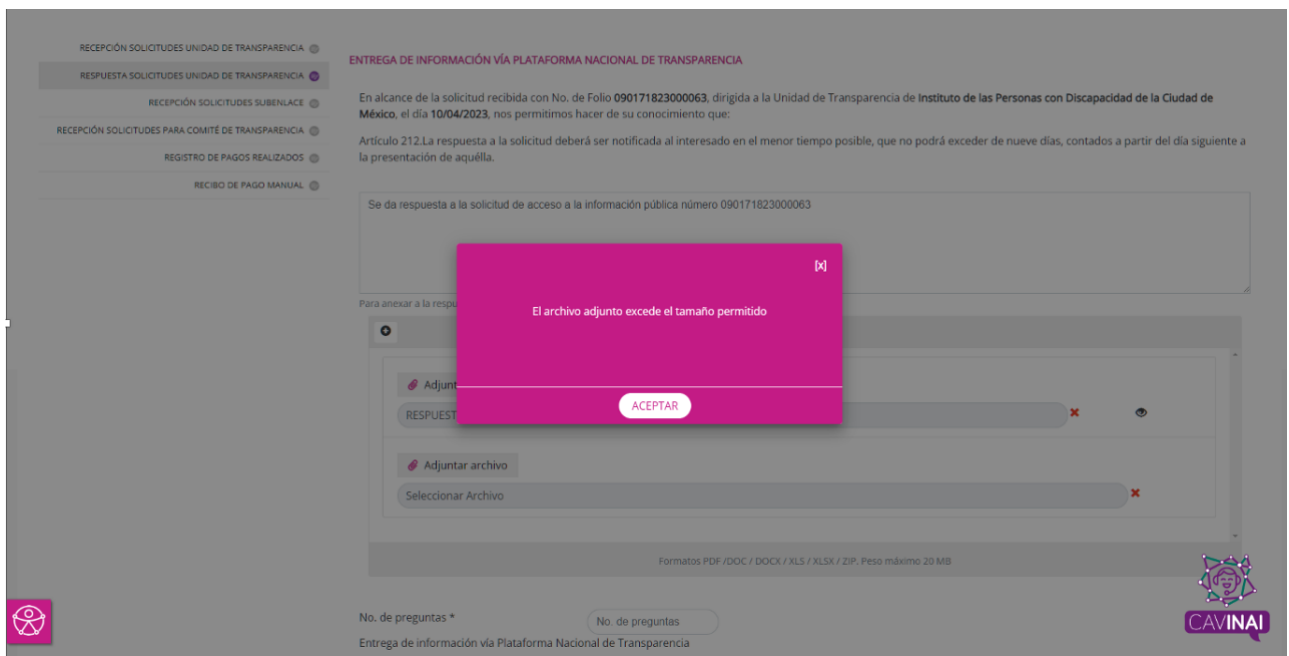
RECEPCIÓN SOLICITUDES UNIDAD DE TRANSPARENCIA
RESPUESTA SOLICITUDES UNIDAD DE TRANSPARENCIA
RECEPCIÓN SOLICITUDES SUBENLACE
RECEPCIÓN SOLICITUDES PARA COMITÉ DE TRANSPARENCIA
REGISTRO DE PAGOS REALIZADOS
RECIBO DE PAGO MANUAL

ENTREGA DE INFORMACIÓN VÍA PLATAFORMA NACIONAL DE TRANSPARENCIA

En alcance de la solicitud recibida con No. de Folio 090171823000063, dirigida a la Unidad de Transparencia de Instituto de las Personas con Discapacidad de la Ciudad de México, el día 10/04/2023, nos permitimos hacer de su conocimiento que:

Artículo 212.La respuesta a la solicitud deberá ser notificada al interesado en el menor tiempo posible, que no podrá exceder de nueve días, contados a partir del día siguiente a la presentación de aquélla.

Se da respuesta a la solicitud de acceso a la información pública número 090171823000063

Para anexar a la respu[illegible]

Adjunt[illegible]
RESPUEST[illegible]

Adjuntar archivo
Seleccionar Archivo

Formatos PDF /DOC / DOCX / XLS / XLSX / ZIP. Peso máximo 20 MB

[x]
El archivo adjunto excede el tamaño permitido
ACEPTAR

No. de preguntas *
No. de preguntas
Entrega de información vía Plataforma Nacional de Transparencia

CAVINAI